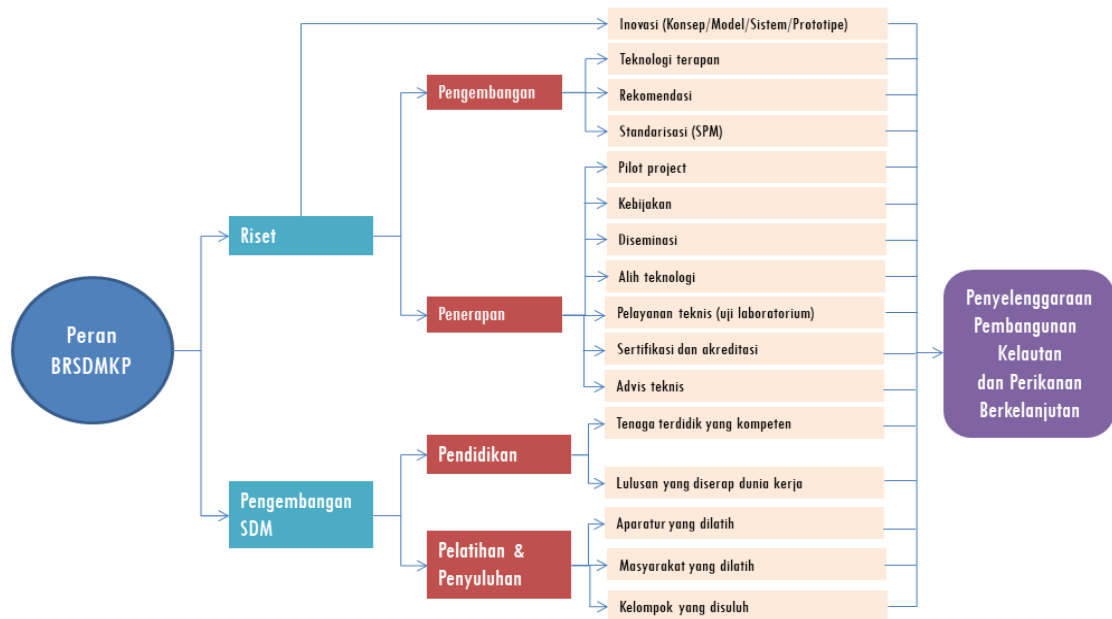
Peran BRSDMKP

Riset

Pengembangan SDM

Pengembangan

Penerapan

Pendidikan

Pelatihan & Penyuluhan

Inovasi (Konsep/Model/Sistem/Prototipe)

Teknologi terapan

Rekomendasi

Standarisasi (SPM)

Pilot project

Kebijakan

Diseminasi

Alih teknologi

Pelayanan teknis (uji laboratorium)

Sertifikasi dan akreditasi

Advis teknis

Tenaga terdidik yang kompeten

Lulusan yang diserap dunia kerja

Aparatur yang dilatih

Masyarakat yang dilatih

Kelompok yang disuluh

Penyelenggaraan Pembangunan Kelautan dan Perikanan Berkelanjutan